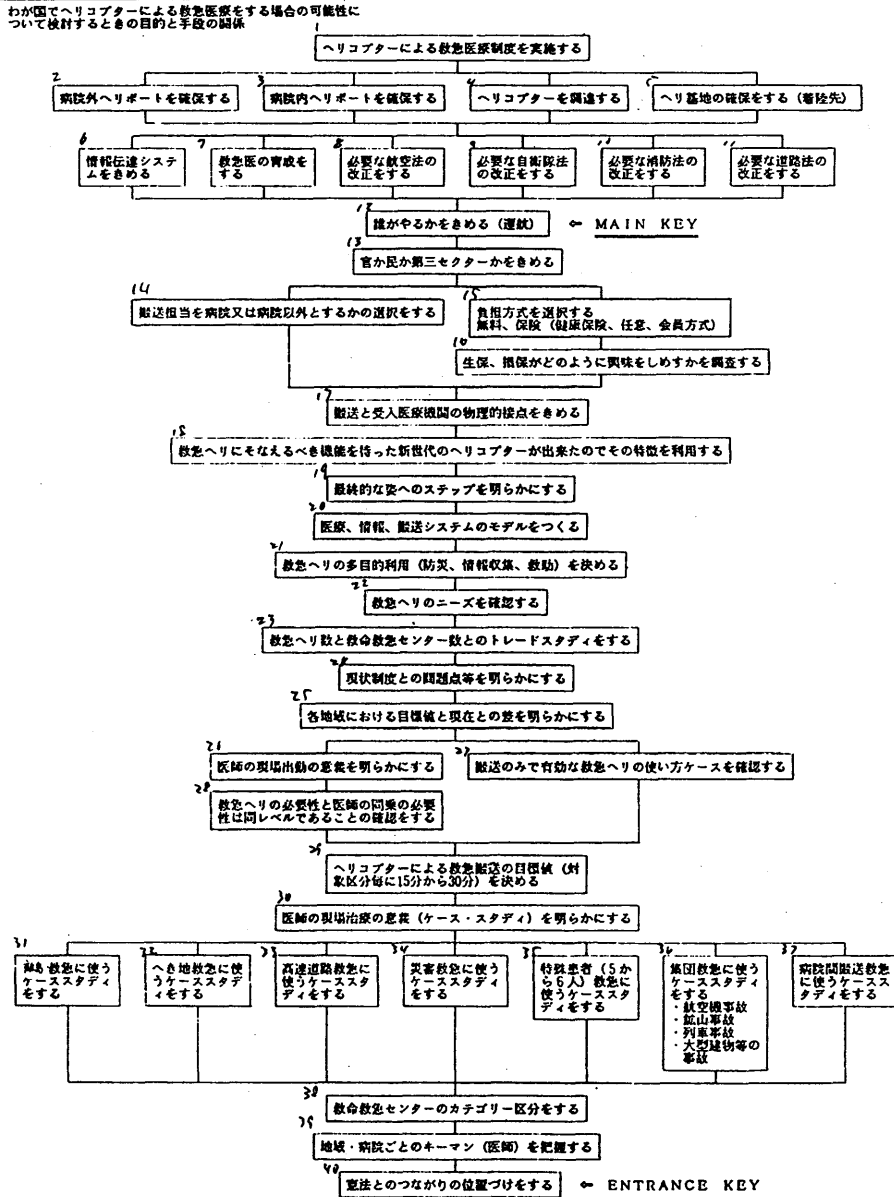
わが国でヘリコプターによる救急医療をする場合の可能性について検討するときの目的と手段の関係

1
ヘリコプターによる救急医療制度を実施する

2
病院外ヘリポートを確保する

3
病院内ヘリポートを確保する

4
ヘリコプターを調達する

5
ヘリ基地の確保をする（着陸先）

6
情報伝達システムをきめる

7
救急医の育成をする

8
必要な航空法の改正をする

9
必要な自衛隊法の改正をする

10
必要な消防法の改正をする

11
必要な道路法の改正をする

12
誰がやるかをきめる（運航） ← MAIN KEY

13
官か民か第三セクターかをきめる

14
搬送担当を病院又は病院以外とするかの選択をする

15
負担方式を選択する
無料、保険（健康保険、任意、会員方式）

16
生保、損保がどのように興味をしめすかを調査する

17
搬送と受入医療機関の物理的接点をきめる

18
救急ヘリにそなえるべき機能を持った新世代のヘリコプターが出来たのでその特徴を利用する

19
最終的な姿へのステップを明らかにする

20
医療、情報、搬送システムのモデルをつくる

21
救急ヘリの多目的利用（防災、情報収集、救助）を決める

22
救急ヘリのニーズを確認する

23
救急ヘリ数と救命救急センター数とのトレードスタディをする

24
現状制度との問題点等を明らかにする

25
各地域における目標値と現在との差を明らかにする

26
医師の現場出動の意義を明らかにする

27
搬送のみで有効な救急ヘリの使い方ケースを確認する

28
救急ヘリの必要性と医師の同乗の必要性は同レベルであることの確認をする

29
ヘリコプターによる救急搬送の目標値（対象区分毎に15分から30分）を決める

30
医師の現場治療の意義（ケース・スタディ）を明らかにする

31
離島救急に使うケーススタディをする

32
へき地救急に使うケーススタディをする

33
高速道路救急に使うケーススタディをする

34
災害救急に使うケーススタディをする

35
特殊患者（5から6人）救急に使うケーススタディをする

36
集団救急に使うケーススタディをする
・航空機事故
・鉱山事故
・列車事故
・大型建物等の事故

37
病院間搬送救急に使うケーススタディをする

38
救命救急センターのカテゴリー区分をする

39
地域・病院ごとのキーマン（医師）を把握する

40
憲法とのつながりの位置づけをする ← ENTRANCE KEY